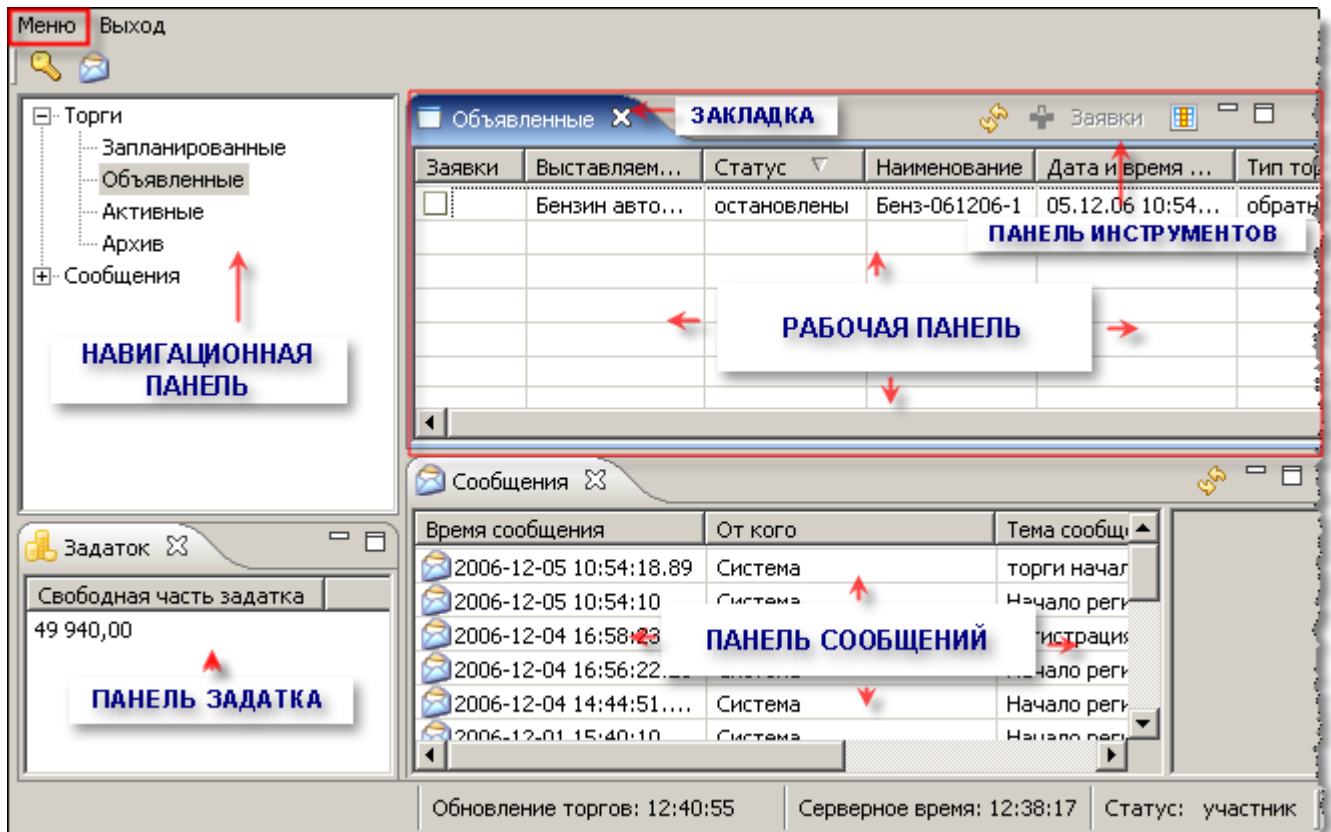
Меню Выход

Торги
Запланированные
Объявленные
Активные
Архив
Сообщения

НАВИГАЦИОННАЯ ПАНЕЛЬ

Объявленные

ЗАКЛАДКА

Заявки

| Заявки | Выставляем... | Статус | Наименование | Дата и время ... | Тип то |
|---|---|---|---|---|---|
| | Бензин авто... | остановлены | Бенз-061206-1 | 05.12.06 10:54... | обратн |

ПАНЕЛЬ ИНСТРУМЕНТОВ

РАБОЧАЯ ПАНЕЛЬ

Задаток

Свободная часть задатка
49 940,00

ПАНЕЛЬ ЗАДАТКА

Сообщения

| Время сообщения | От кого | Тема сообщ |
|---|---|---|
| 2006-12-05 10:54:18.89 | Система | торги начал |
| 2006-12-05 10:54:10 | Система | Начало реги |
| 2006-12-04 16:58:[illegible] | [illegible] | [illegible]гистрация |
| 2006-12-04 16:56:22.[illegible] | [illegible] | Начало реги |
| 2006-12-04 14:44:51.... | Система | Начало реги |
| 2006-12-01 15:40:10 | Система | Начало реги |

ПАНЕЛЬ СООБЩЕНИЙ

Обновление торгов: 12:40:55 | Серверное время: 12:38:17 | Статус: участник